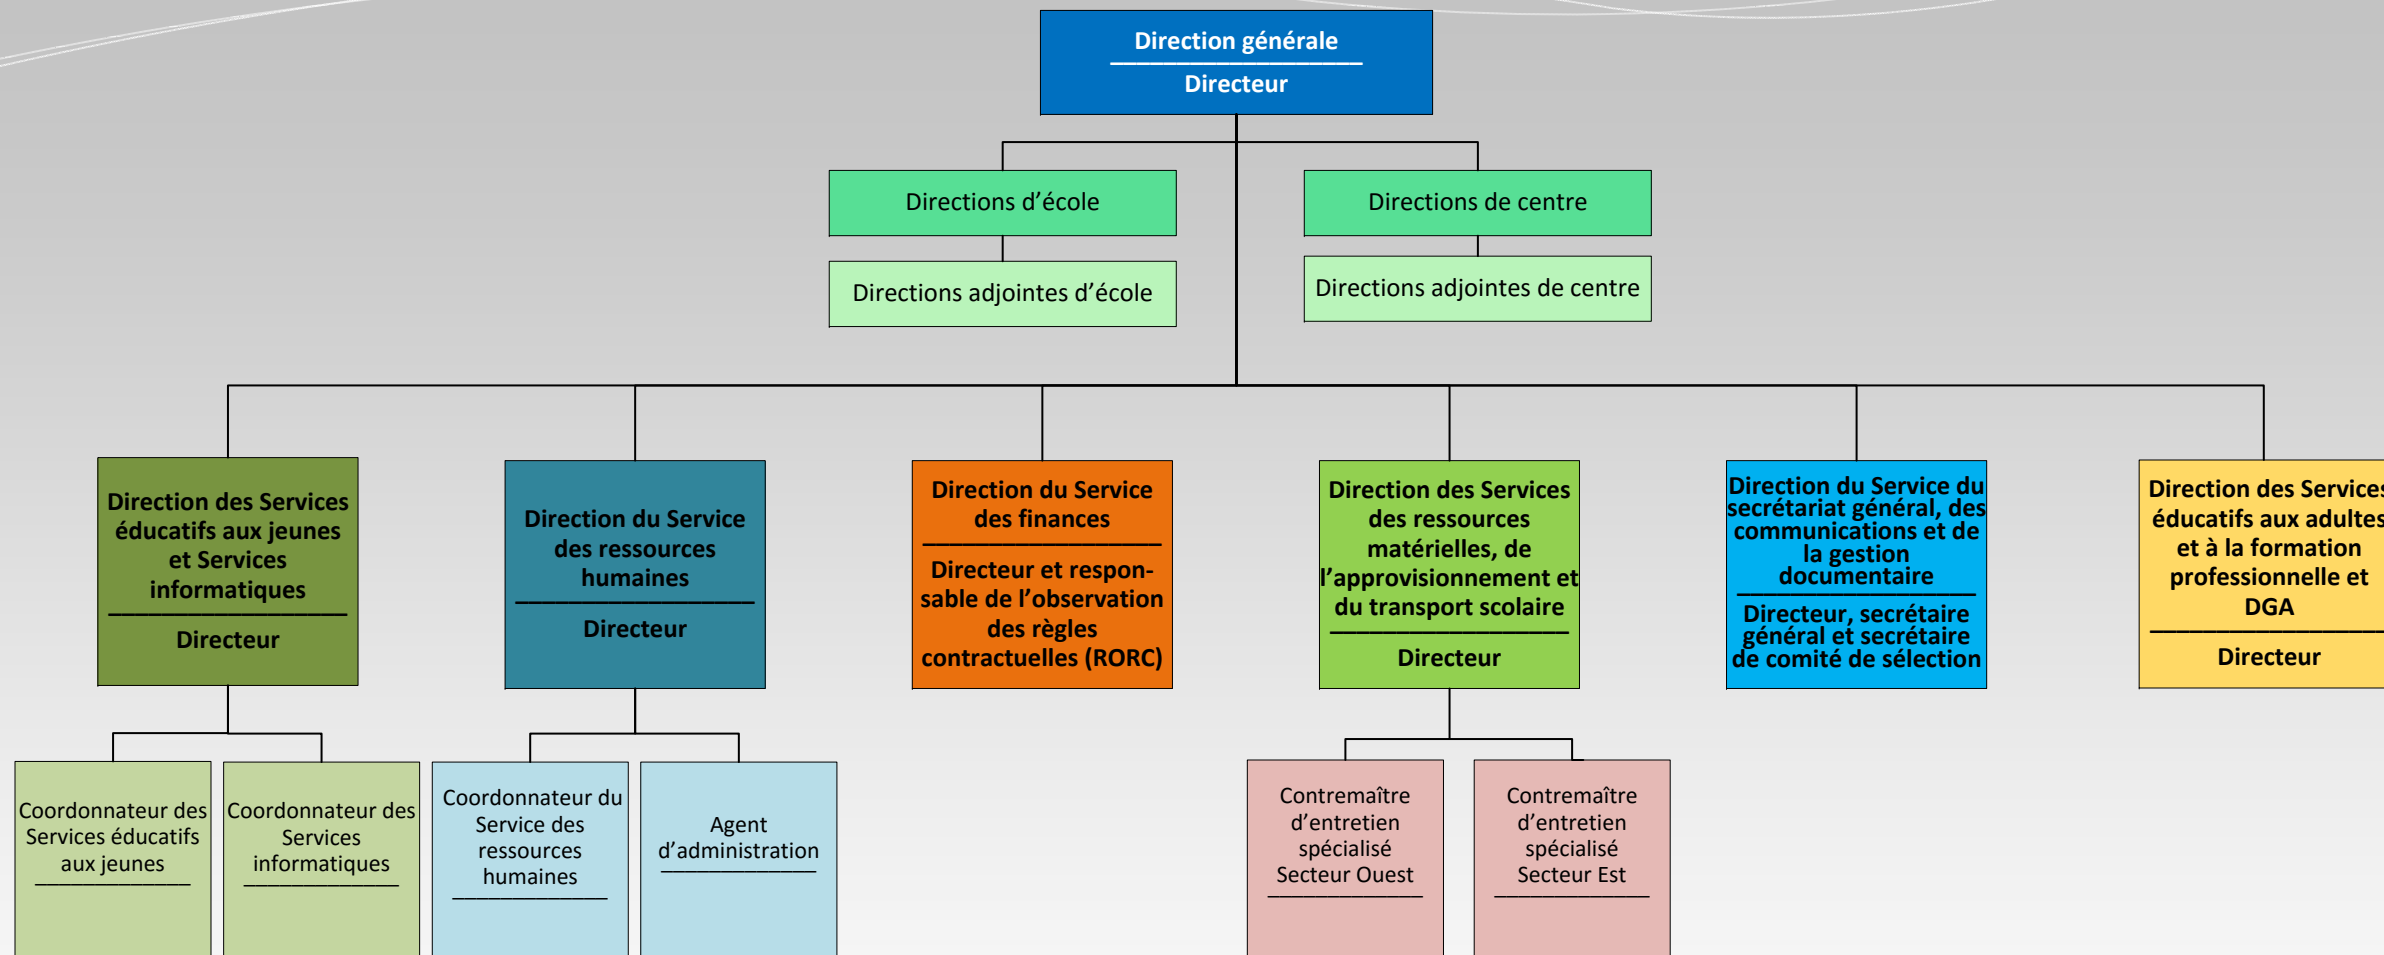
Direction générale
Directeur

Directions d'école

Directions adjointes d'école

Directions de centre

Directions adjointes de centre

Direction des Services éducatifs aux jeunes et Services informatiques
Directeur

Direction du Service des ressources humaines
Directeur

Direction du Service des finances
Directeur et responsable de l'observation des règles contractuelles (RORC)

Direction des Services des ressources matérielles, de l'approvisionnement et du transport scolaire
Directeur

Direction du Service du secrétariat général, des communications et de la gestion documentaire
Directeur, secrétaire général et secrétaire de comité de sélection

Direction des Services éducatifs aux adultes et à la formation professionnelle et DGA
Directeur

Coordonnateur des Services éducatifs aux jeunes

Coordonnateur des Services informatiques

Coordonnateur du Service des ressources humaines

Agent d'administration

Contremaître d'entretien spécialisé Secteur Ouest

Contremaître d'entretien spécialisé Secteur Est